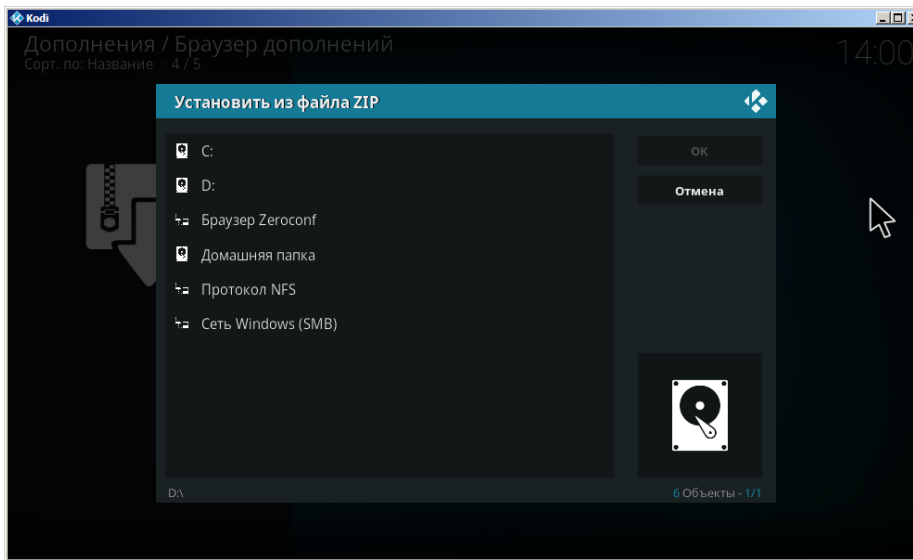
Kodi

Дополнения / Браузер дополнений
Сорт. по: Название · 4 / 5

14:00

Установить из файла ZIP

C:
D:
Браузер Zeroconf
Домашняя папка
Протокол NFS
Сеть Windows (SMB)

OK
Отмена

D:\

6 Объекты - 1/1